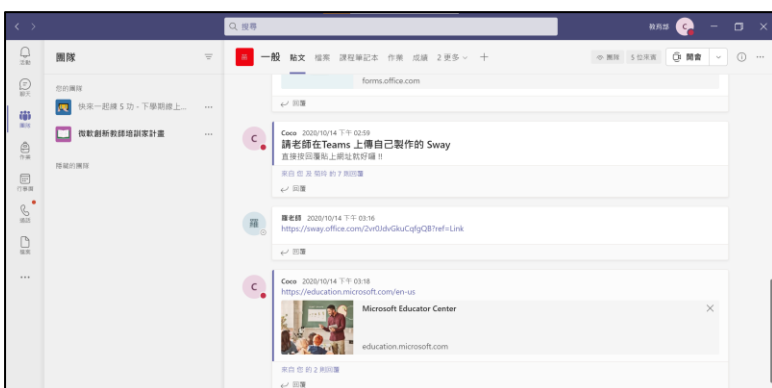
Q 搜尋

教育部

團隊

您的團隊

快樂一起練 5 功 - 下學期線上...

微軟創新教師培訓家計畫

隱藏的團隊

一般 貼文 檔案 課程筆記本 作業 成績 2 更多

會議

forms.office.com

回覆

Coco 2020/10/14 下午 02:59
請老師在Teams 上傳自己製作的 Sway
直接按回覆貼上網址就好囉!!

來自 及 等時 的 7 則回覆

回覆

羅老師 2020/10/14 下午 03:16
https://sway.office.com/2vr0JdvGkuCqfgQB?ref=Link

回覆

Coco 2020/10/14 下午 03:18
https://education.microsoft.com/en-us

Microsoft Educator Center

education.microsoft.com

來自 的 2 則回覆

回覆